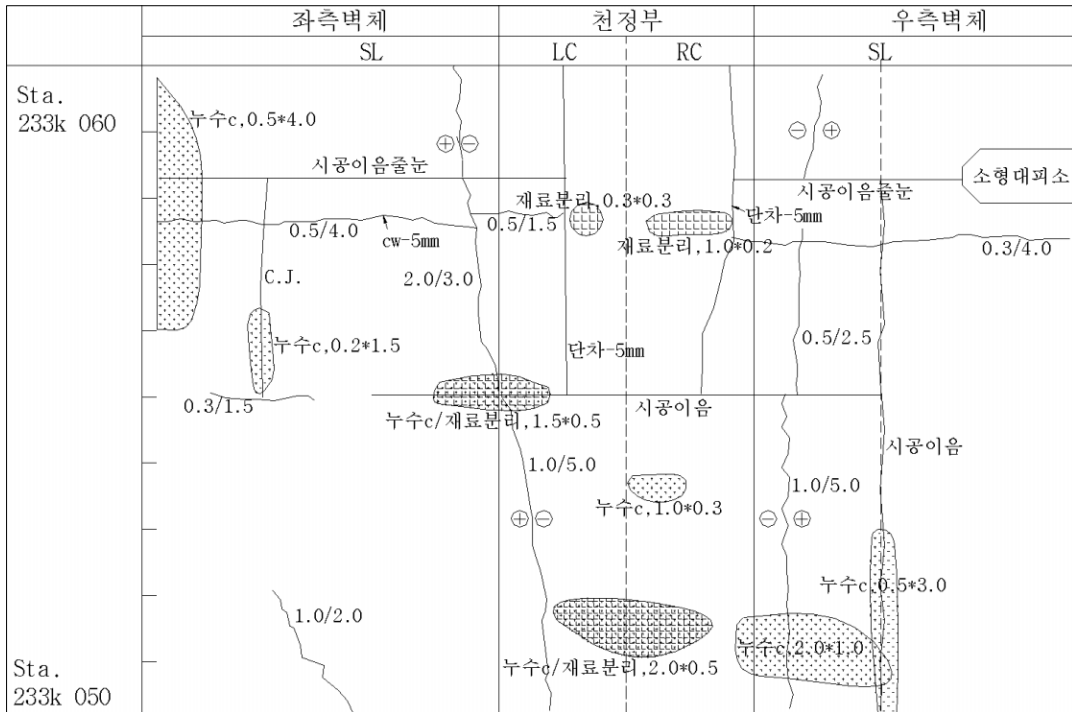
| | 좌측벽체 | 천정부 | | 우측벽체 |
|---|---|---|---|---|
| | SL | LC | RC | SL |

Sta.
233k 060

누수c,0.5*4.0

⊕⊖

시공이음줄눈

0.5/4.0

cw-5mm

C.J.

2.0/3.0

누수c,0.2*1.5

0.3/1.5

재료분리,0.3*0.3

0.5/1.5

단차-5mm

재료분리,1.0*0.2

단차-5mm

누수c/재료분리,1.5*0.5

시공이음

1.0/5.0

누수c,1.0*0.3

⊕⊖

⊖⊕

소형대피소

시공이음줄눈

0.3/4.0

0.5/2.5

시공이음

1.0/5.0

⊖⊕

누수c,0.5*3.0

1.0/2.0

누수c/재료분리,2.0*0.5

누수c,2.0*1.0

Sta.
233k 050